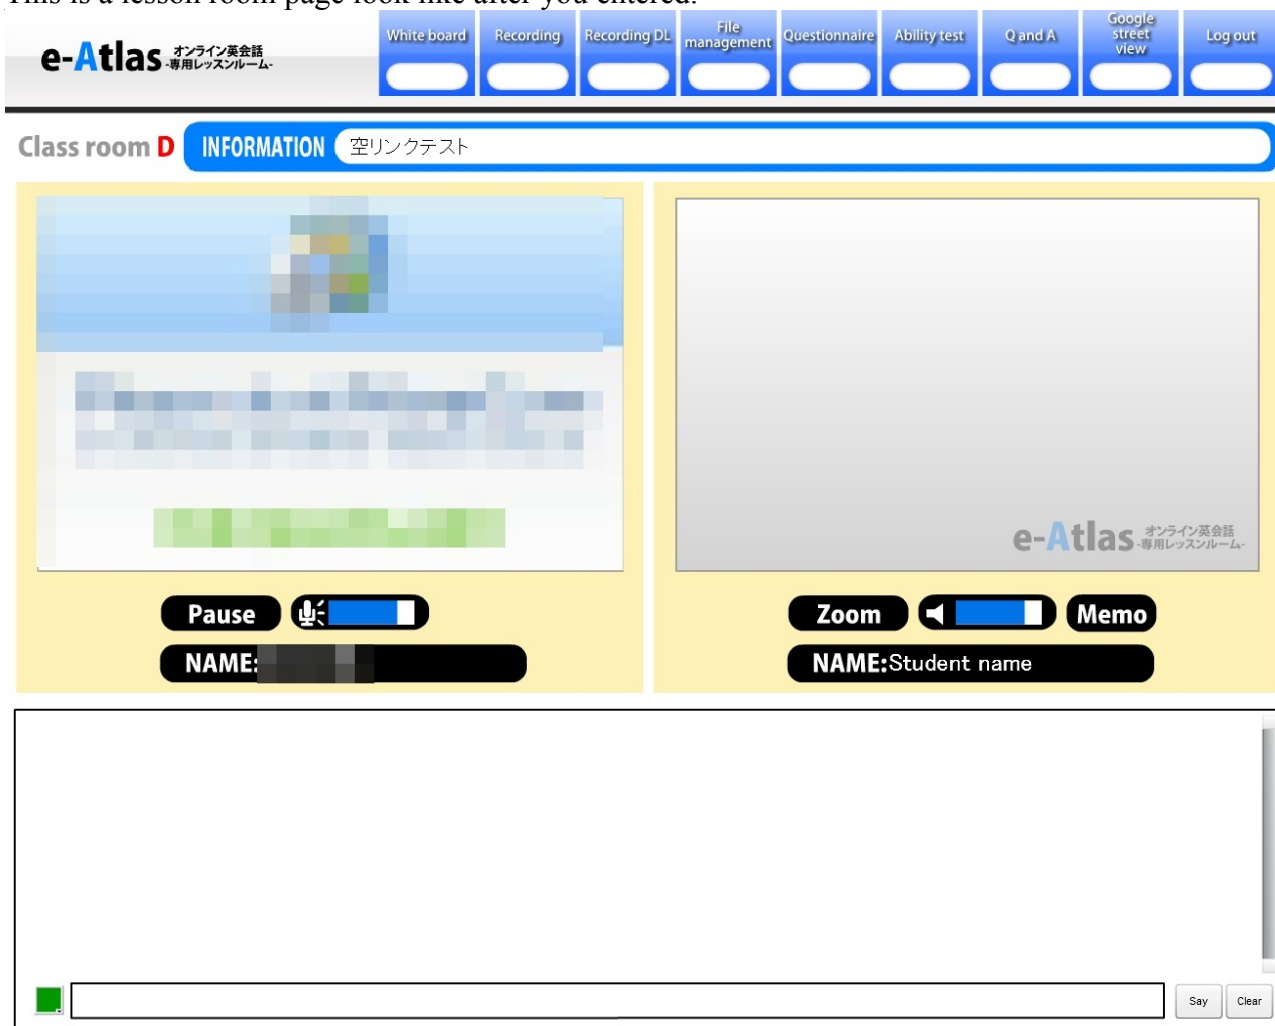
This is a lesson room page look like after you entered.

e-Atlas オンライン英会話 -専用レッスンルーム-

White board
Recording
Recording DL
File management
Questionnaire
Ability test
Q and A
Google street view
Log out

Class room D
INFORMATION
空リンクテスト

e-Atlas オンライン英会話 -専用レッスンルーム-

Pause

NAME:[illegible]

Zoom

Memo

NAME:Student name

Say
Clear